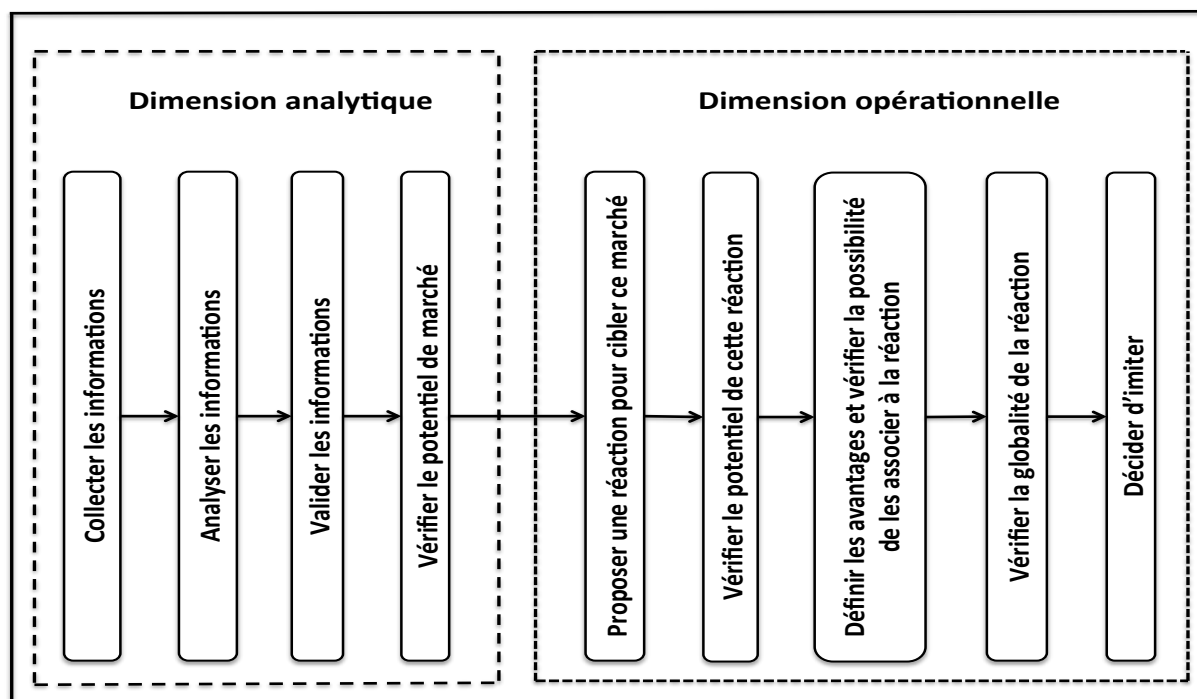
Dimension analytique

Dimension opérationnelle

Collecter les informations

Analyser les informations

Valider les informations

Vérifier le potentiel de marché

Proposer une réaction pour cibler ce marché

Vérifier le potentiel de cette réaction

Définir les avantages et vérifier la possibilité de les associer à la réaction

Vérifier la globalité de la réaction

Décider d'imiter